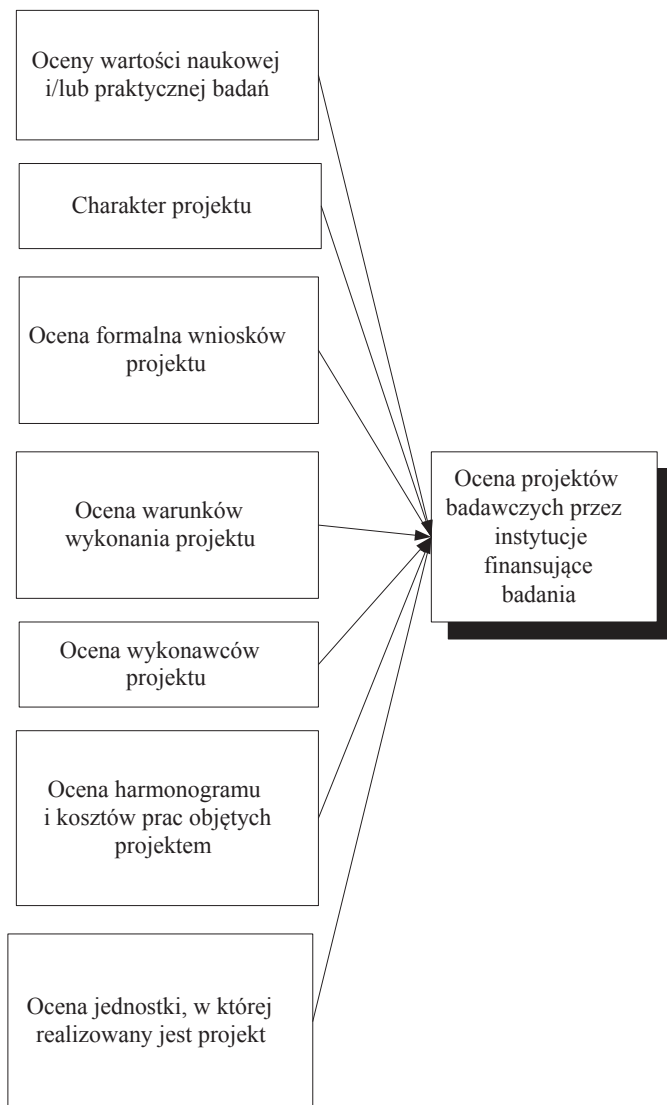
Oceny wartości naukowej i/lub praktycznej badań

Charakter projektu

Ocena formalna wniosków projektu

Ocena warunków wykonania projektu

Ocena wykonawców projektu

Ocena harmonogramu i kosztów prac objętych projektem

Ocena jednostki, w której realizowany jest projekt

Ocena projektów badawczych przez instytucje finansujące badania